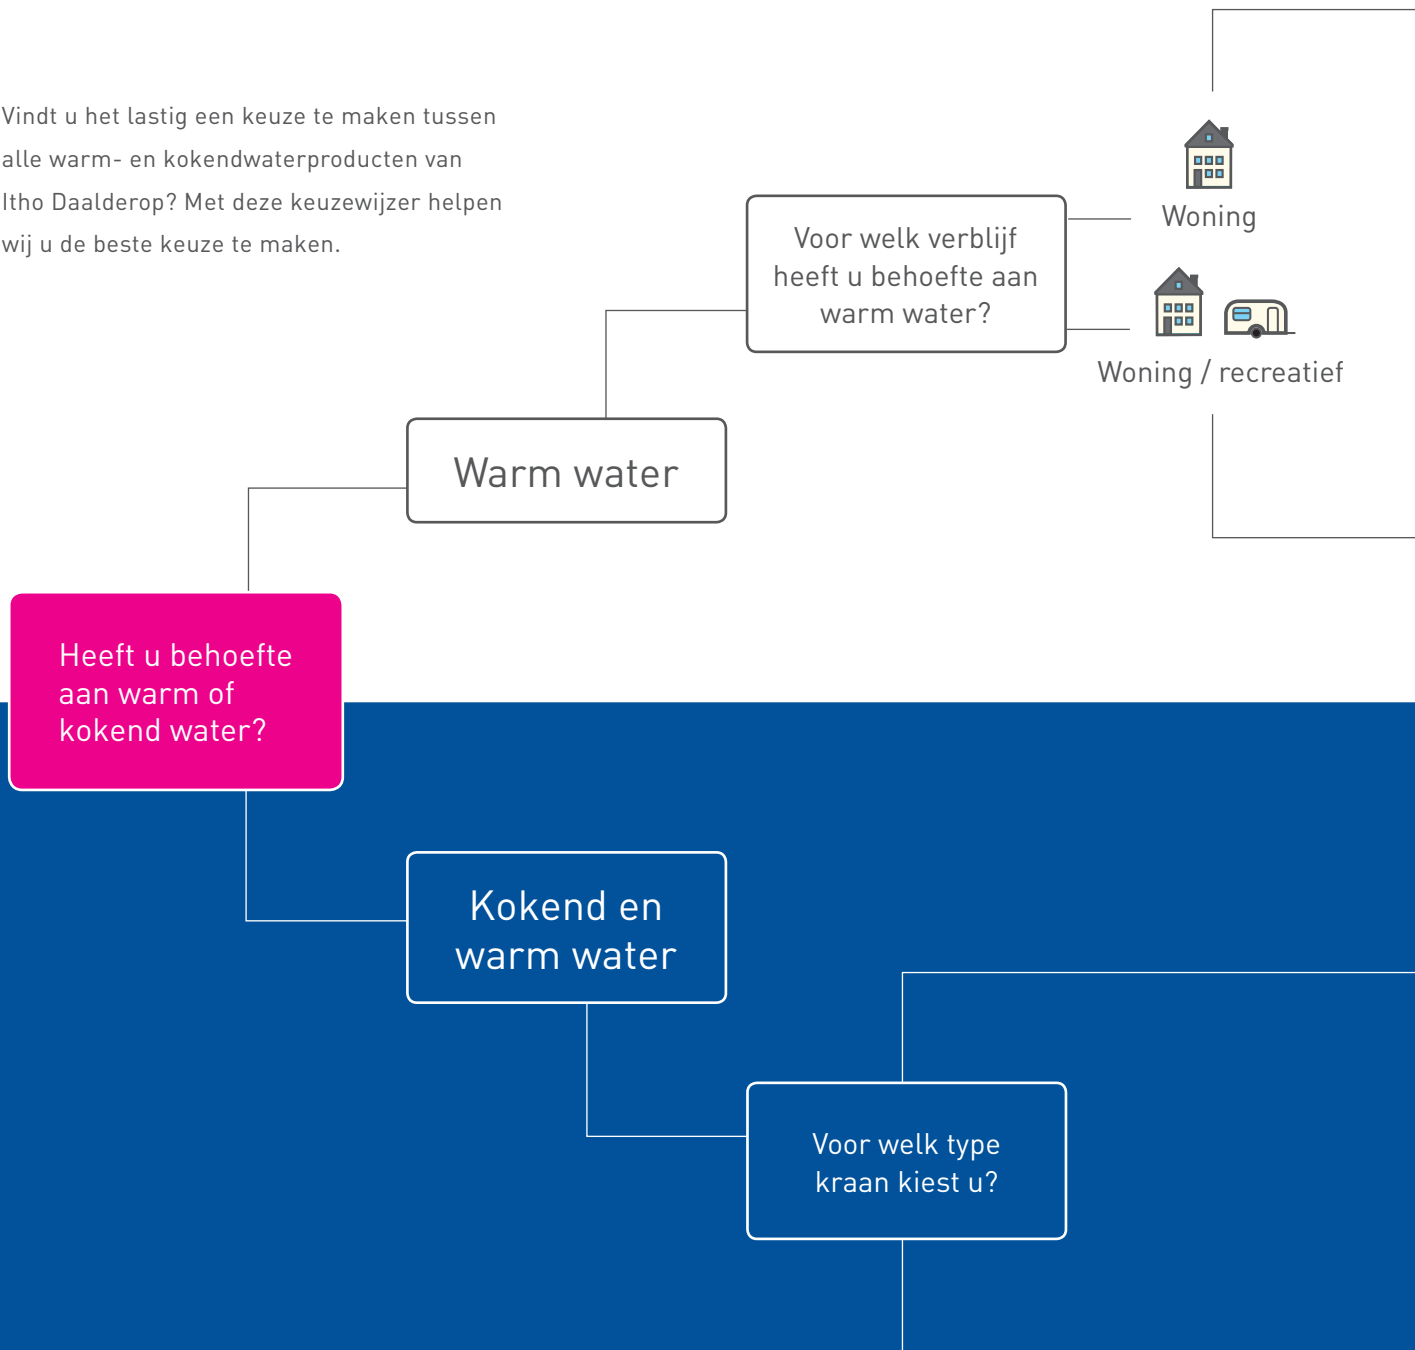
Vindt u het lastig een keuze te maken tussen alle warm- en kokendwaterproducten van Itho Daalderop? Met deze keuzewijzer helpen wij u de beste keuze te maken.

Voor welk verblijf heeft u behoefte aan warm water?

Woning

Woning / recreatief

Warm water

Heeft u behoefte aan warm of kokend water?

Kokend en warm water

Voor welk type kraan kiest u?